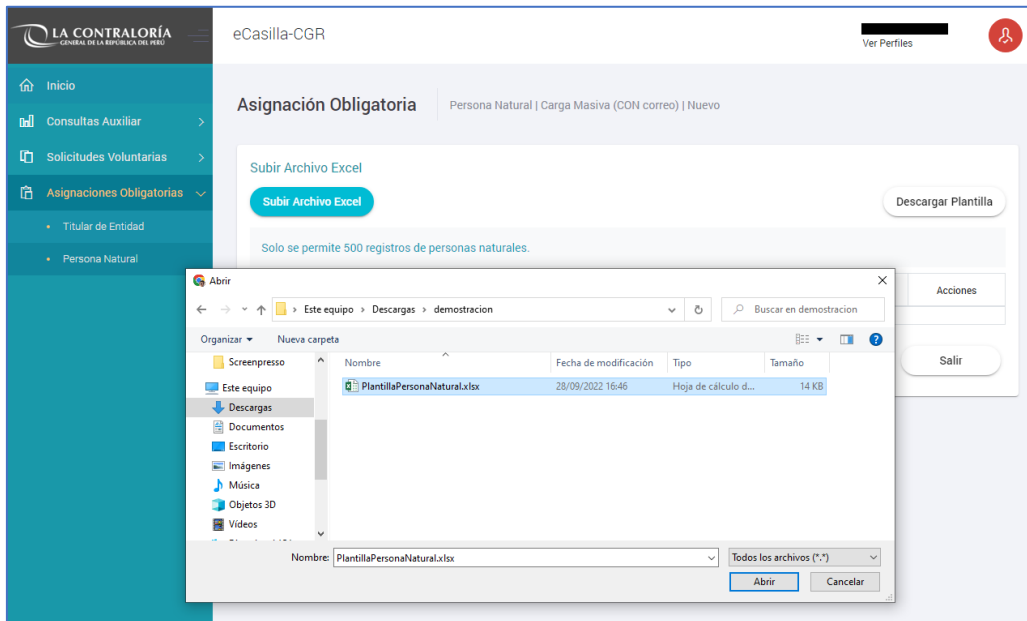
LA CONTRALORÍA
GENERAL DE LA REPÚBLICA DEL PERÚ

eCasilla-CGR

Ver Perfiles

Inicio
Consultas Auxiliar
Solicitudes Voluntarias
Asignaciones Obligatorias
Titular de Entidad
Persona Natural

Asignación Obligatoria
Persona Natural | Carga Masiva (CON correo) | Nuevo

Subir Archivo Excel
Subir Archivo Excel
Descargar Plantilla

Solo se permite 500 registros de personas naturales.

Acciones

Salir

Abrir

Este equipo > Descargas > demostracion
Buscar en demostracion

Organizar ▾ Nueva carpeta

Screenpresso
Este equipo
Descargas
Documentos
Escritorio
Imágenes
Música
Objetos 3D
Vídeos

| Nombre | Fecha de modificación | Tipo | Tamaño |
|---|---|---|---|
| PlantillaPersonaNatural.xlsx | 28/09/2022 16:46 | Hoja de cálculo d... | 14 KB |

Nombre: PlantillaPersonaNatural.xlsx
Todos los archivos (*.*)
Abrir
Cancelar